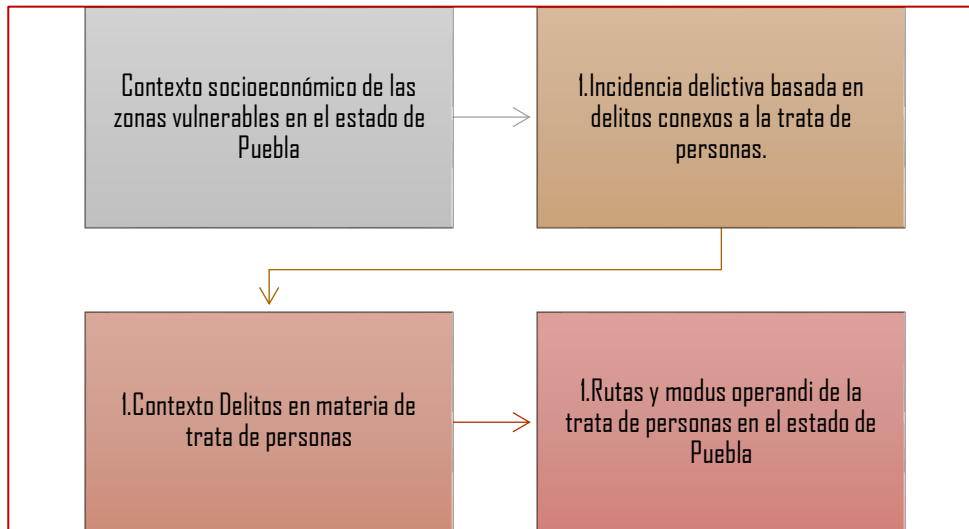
Contexto socioeconómico de las zonas vulnerables en el estado de Puebla

1.Incidencia delictiva basada en delitos conexos a la trata de personas.

1.Contexto Delitos en materia de trata de personas

1.Rutas y modus operandi de la trata de personas en el estado de Puebla